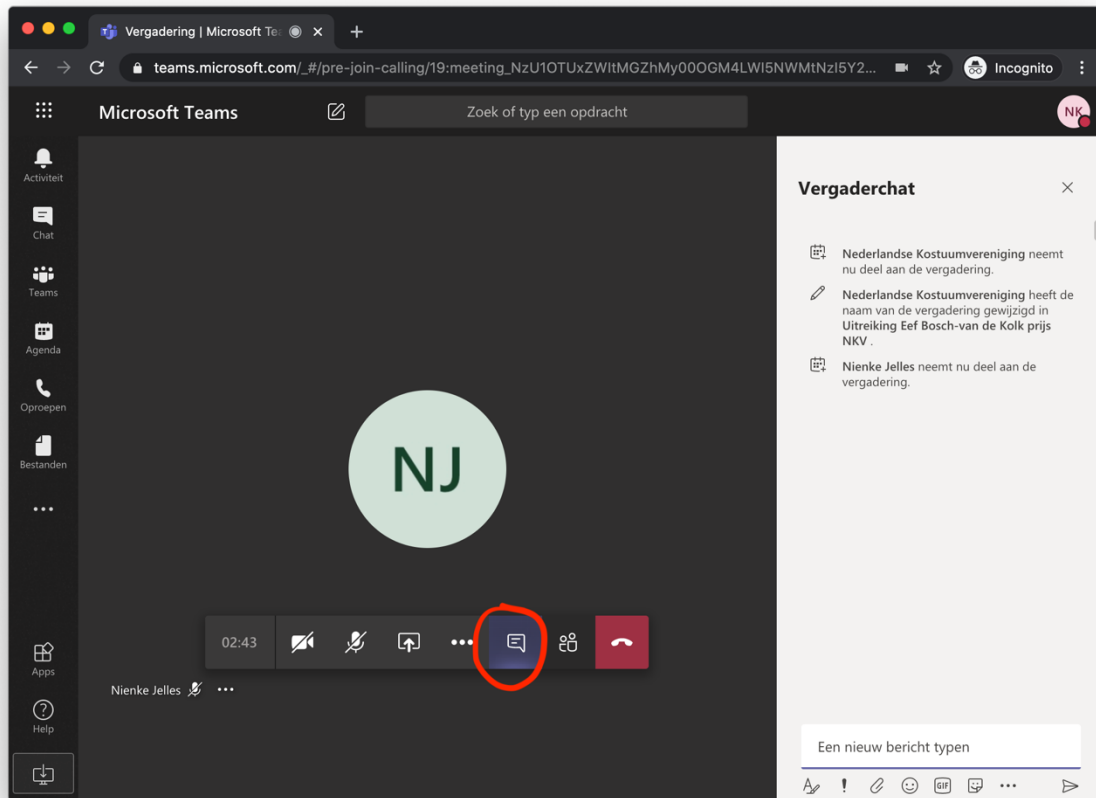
Vergadering | Microsoft Te

teams.microsoft.com/_#/pre-join-calling/19:meeting_NzU1OTUxZWItMGZhMy00OGM4LWI5NWMtNzI5Y2...

Incognito

Microsoft Teams

Zoek of typ een opdracht

NK

Activiteit

Chat

Teams

Agenda

Oproepen

Bestanden

...

Apps

Help

NJ

02:43

Nienke Jelles

Vergaderchat

**Nederlandse Kostuumvereniging** neemt nu deel aan de vergadering.

**Nederlandse Kostuumvereniging** heeft de naam van de vergadering gewijzigd in **Uitreiking Eef Bosch-van de Kolk prijs NKV** .

**Nienke Jelles** neemt nu deel aan de vergadering.

Een nieuw bericht typen

GIF